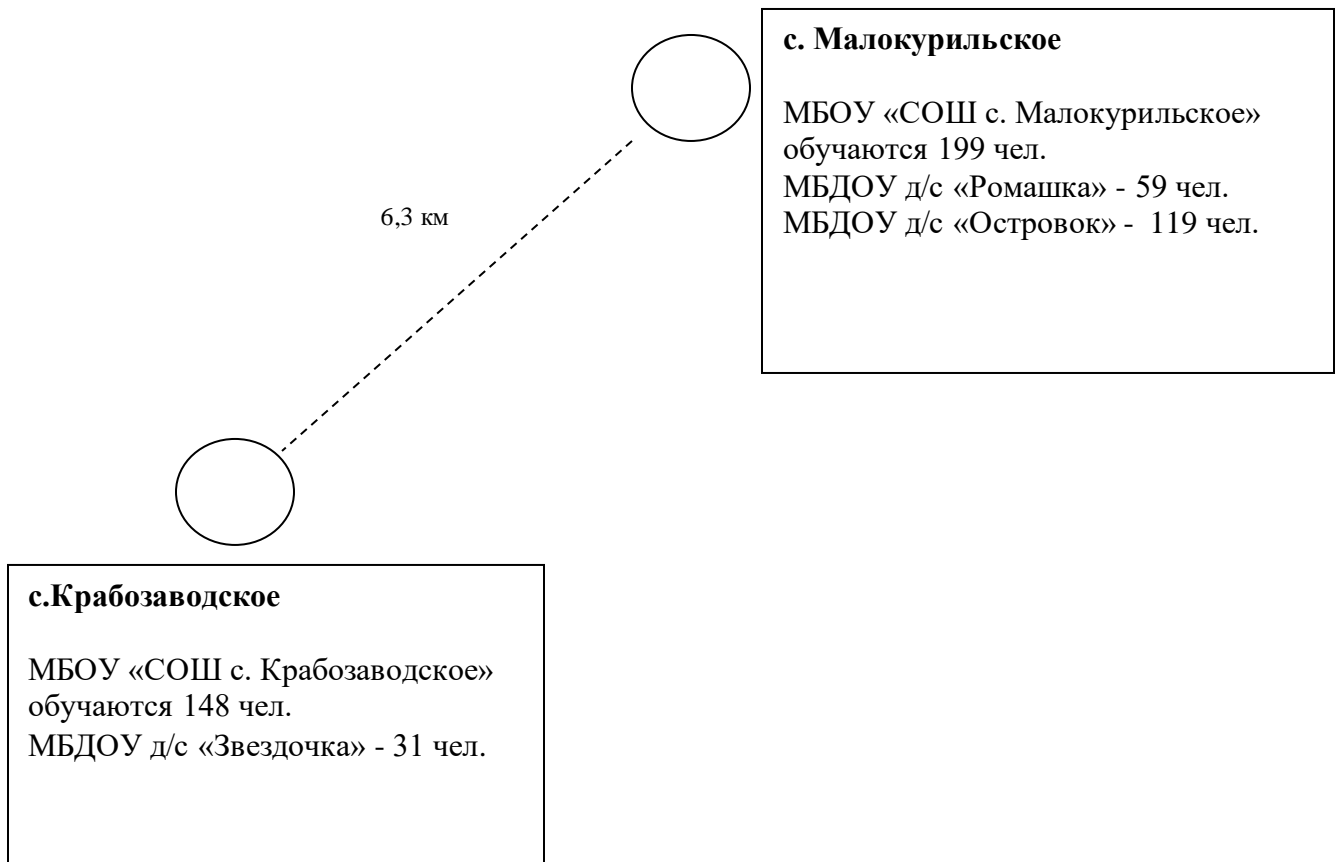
с. Малокурильское

МБОУ «СОШ с. Малокурильское» обучаются 199 чел.
МБДОУ д/с «Ромашка» - 59 чел.
МБДОУ д/с «Островок» - 119 чел.

6,3 км

с.Крабозаводское

МБОУ «СОШ с. Крабозаводское» обучаются 148 чел.
МБДОУ д/с «Звездочка» - 31 чел.